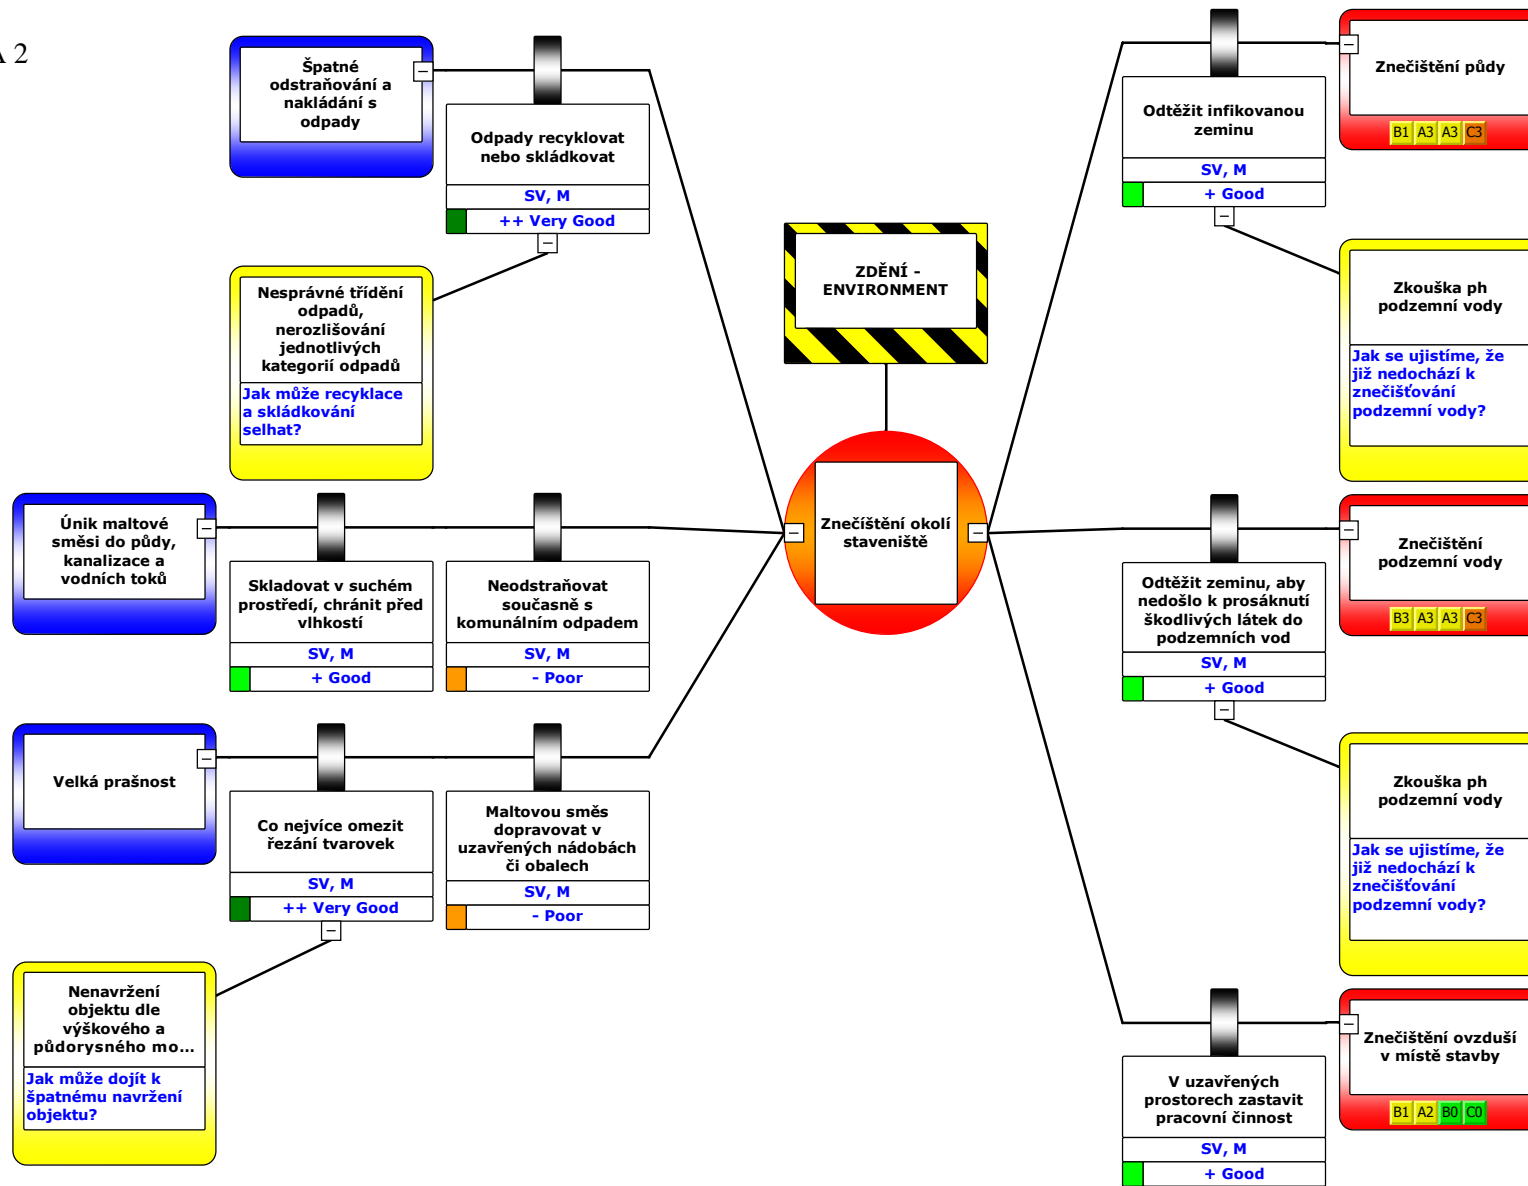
A 2

Špatné odstraňování a nakládání s odpady

Odpady recyklovat nebo skládkovat
SV, M
++ Very Good

Nesprávné třídění odpadů, nerozlišování jednotlivých kategorií odpadů
Jak může recyklace a skládkování selhat?

ZDĚNÍ - ENVIRONMENT

Znečištění okolí staveniště

Únik maltové směsi do půdy, kanalizace a vodních toků

Skladovat v suchém prostředí, chránit před vlhkostí
SV, M
+ Good

Neodstraňovat současně s komunálním odpadem
SV, M
- Poor

Velká prašnost

Co nejvíce omezit řezání tvarovek
SV, M
++ Very Good

Maltovou směs dopravovat v uzavřených nádobách či obalech
SV, M
- Poor

Nenavržení objektu dle výškového a půdorysného mo...
Jak může dojít k špatnému navržení objektu?

Odtěžit infikovanou zeminu
SV, M
+ Good

Znečištění půdy
B1 A3 A3 C3

Zkouška ph podzemní vody
Jak se ujistíme, že již nedochází k znečišťování podzemní vody?

Odtěžit zeminu, aby nedošlo k prosáknutí škodlivých látek do podzemních vod
SV, M
+ Good

Znečištění podzemní vody
B3 A3 A3 C3

Zkouška ph podzemní vody
Jak se ujistíme, že již nedochází k znečišťování podzemní vody?

V uzavřených prostorech zastavit pracovní činnost
SV, M
+ Good

Znečištění ovzduší v místě stavby
B1 A2 B0 C0